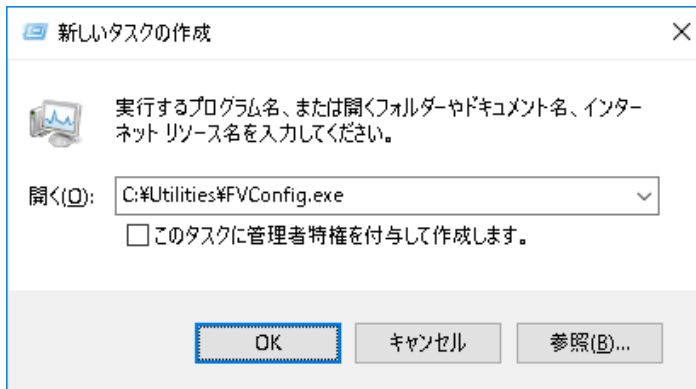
新しいタスクの作成

×

実行するプログラム名、または開くフォルダーやドキュメント名、インターネット リソース名を入力してください。

開く(O): C:¥Utilities¥FVConfig.exe

このタスクに管理者特権を付与して作成します。

OK

キャンセル

参照(B)...